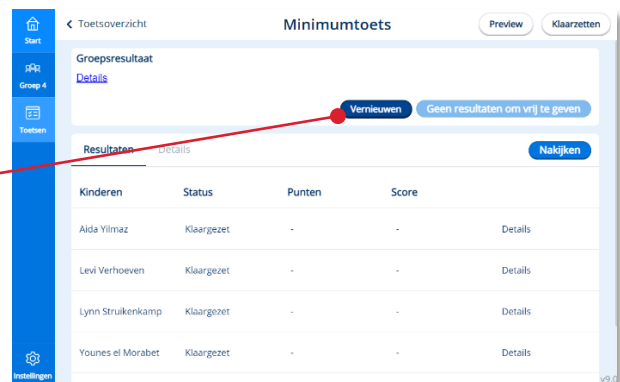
Start
Groep 4
Toetsen
Instellingen

< Toetsoverzicht
Minimumtoets
Preview
Klaarzetten

Groepsresultaat
Details
Vernieuwen
Geen resultaten om vrij te geven

Resultaten
Details
Nakijken

| Kinderen | Status | Punten | Score | |
|---|---|---|---|---|
| Aida Yilmaz | Klaargezet | - | - | Details |
| Levi Verhoeven | Klaargezet | - | - | Details |
| Lynn Struikenkamp | Klaargezet | - | - | Details |
| Younes el Morabet | Klaargezet | - | - | Details |

v9.0